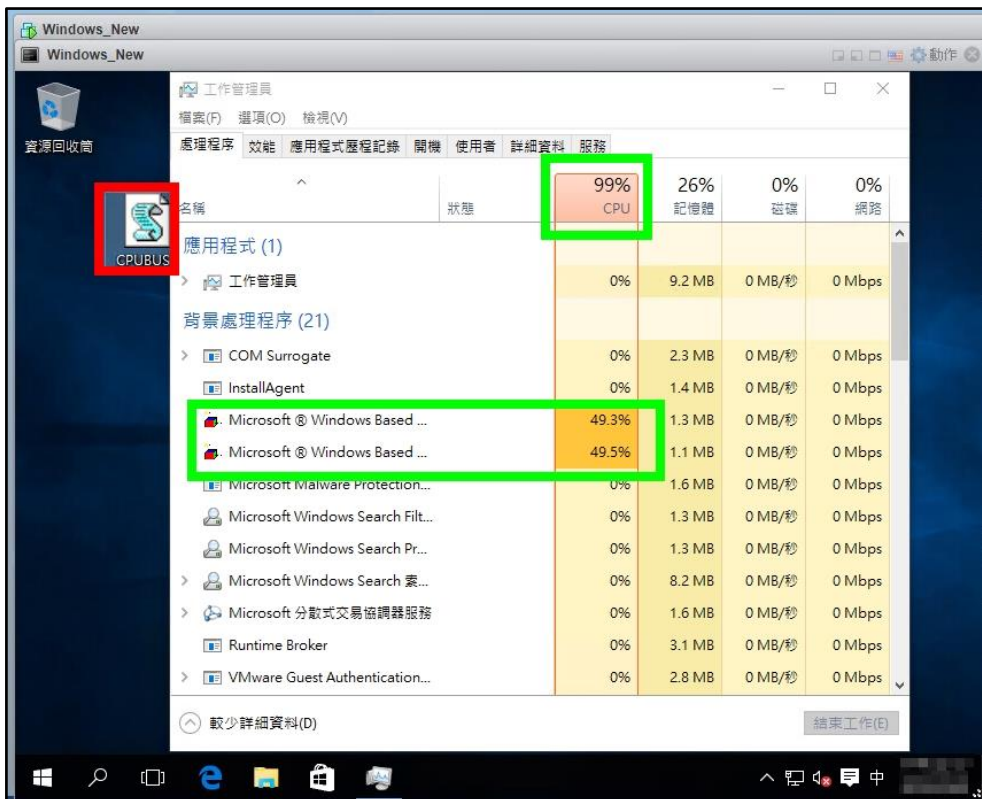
Windows_New

Windows_New

動作

資源回收筒

CPUBUS

工作管理員

檔案(F) 選項(O) 檢視(V)

處理程序 效能 應用程式歷程記錄 開機 使用者 詳細資料 服務

| 名稱 | 狀態 | 99% CPU | 26% 記憶體 | 0% 磁碟 | 0% 網路 |
|---|---|---|---|---|---|
| 應用程式 (1) | | | | | |
| 工作管理員 | | 0% | 9.2 MB | 0 MB/秒 | 0 Mbps |
| 背景處理程序 (21) | | | | | |
| COM Surrogate | | 0% | 2.3 MB | 0 MB/秒 | 0 Mbps |
| InstallAgent | | 0% | 1.4 MB | 0 MB/秒 | 0 Mbps |
| Microsoft ® Windows Based ... | | 49.3% | 1.3 MB | 0 MB/秒 | 0 Mbps |
| Microsoft ® Windows Based ... | | 49.5% | 1.1 MB | 0 MB/秒 | 0 Mbps |
| Microsoft Malware Protection... | | 0% | 1.6 MB | 0 MB/秒 | 0 Mbps |
| Microsoft Windows Search Filt... | | 0% | 1.3 MB | 0 MB/秒 | 0 Mbps |
| Microsoft Windows Search Pr... | | 0% | 1.3 MB | 0 MB/秒 | 0 Mbps |
| Microsoft Windows Search 索... | | 0% | 8.2 MB | 0 MB/秒 | 0 Mbps |
| Microsoft 分散式交易協調器服務 | | 0% | 1.6 MB | 0 MB/秒 | 0 Mbps |
| Runtime Broker | | 0% | 3.1 MB | 0 MB/秒 | 0 Mbps |
| VMware Guest Authentication... | | 0% | 2.8 MB | 0 MB/秒 | 0 Mbps |

較少詳細資料(D)

結束工作(E)

中